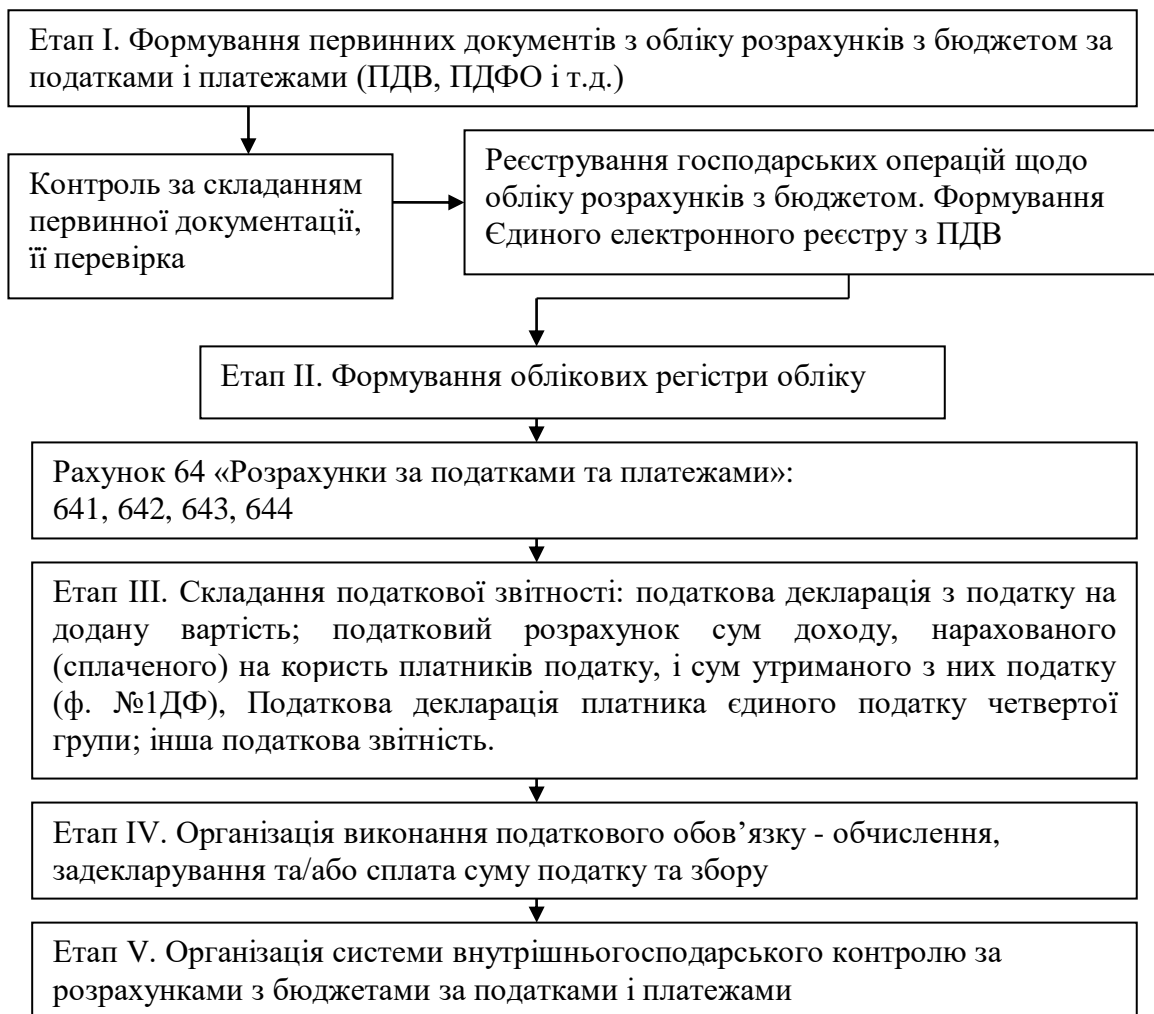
Етап I. Формування первинних документів з обліку розрахунків з бюджетом за податками і платежами (ПДВ, ПДФО і т.д.)

Контроль за складанням первинної документації, її перевірка

Реєстрування господарських операцій щодо обліку розрахунків з бюджетом. Формування Єдиного електронного реєстру з ПДВ

Етап II. Формування облікових регістри обліку

Рахунок 64 «Розрахунки за податками та платежами»:
641, 642, 643, 644

Етап III. Складання податкової звітності: податкова декларація з податку на додану вартість; податковий розрахунок сум доходу, нарахованого (сплаченого) на користь платників податку, і сум утриманого з них податку (ф. №1ДФ), Податкова декларація платника єдиного податку четвертої групи; інша податкова звітність.

Етап IV. Організація виконання податкового обов'язку - обчислення, задекларування та/або сплата суму податку та збору

Етап V. Організація системи внутрішньогосподарського контролю за розрахунками з бюджетами за податками і платежами